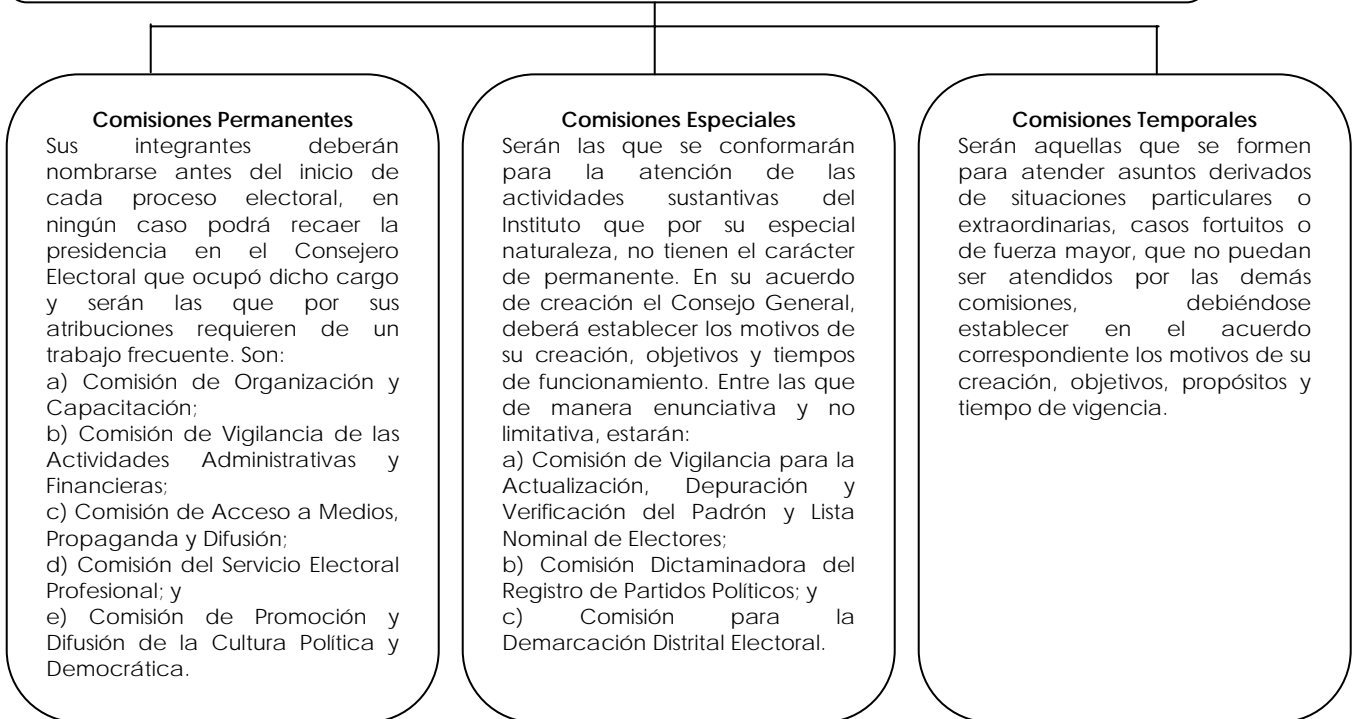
**Comisiones Permanentes**
Sus integrantes deberán nombrarse antes del inicio de cada proceso electoral, en ningún caso podrá recaer la presidencia en el Consejero Electoral que ocupó dicho cargo y serán las que por sus atribuciones requieren de un trabajo frecuente. Son:
a) Comisión de Organización y Capacitación;
b) Comisión de Vigilancia de las Actividades Administrativas y Financieras;
c) Comisión de Acceso a Medios, Propaganda y Difusión;
d) Comisión del Servicio Electoral Profesional; y
e) Comisión de Promoción y Difusión de la Cultura Política y Democrática.

**Comisiones Especiales**
Serán las que se conformarán para la atención de las actividades sustantivas del Instituto que por su especial naturaleza, no tienen el carácter de permanente. En su acuerdo de creación el Consejo General, deberá establecer los motivos de su creación, objetivos y tiempos de funcionamiento. Entre las que de manera enunciativa y no limitativa, estarán:
a) Comisión de Vigilancia para la Actualización, Depuración y Verificación del Padrón y Lista Nominal de Electores;
b) Comisión Dictaminadora del Registro de Partidos Políticos; y
c) Comisión para la Demarcación Distrital Electoral.

**Comisiones Temporales**
Serán aquellas que se formen para atender asuntos derivados de situaciones particulares o extraordinarias, casos fortuitos o de fuerza mayor, que no puedan ser atendidos por las demás comisiones, debiéndose establecer en el acuerdo correspondiente los motivos de su creación, objetivos, propósitos y tiempo de vigencia.